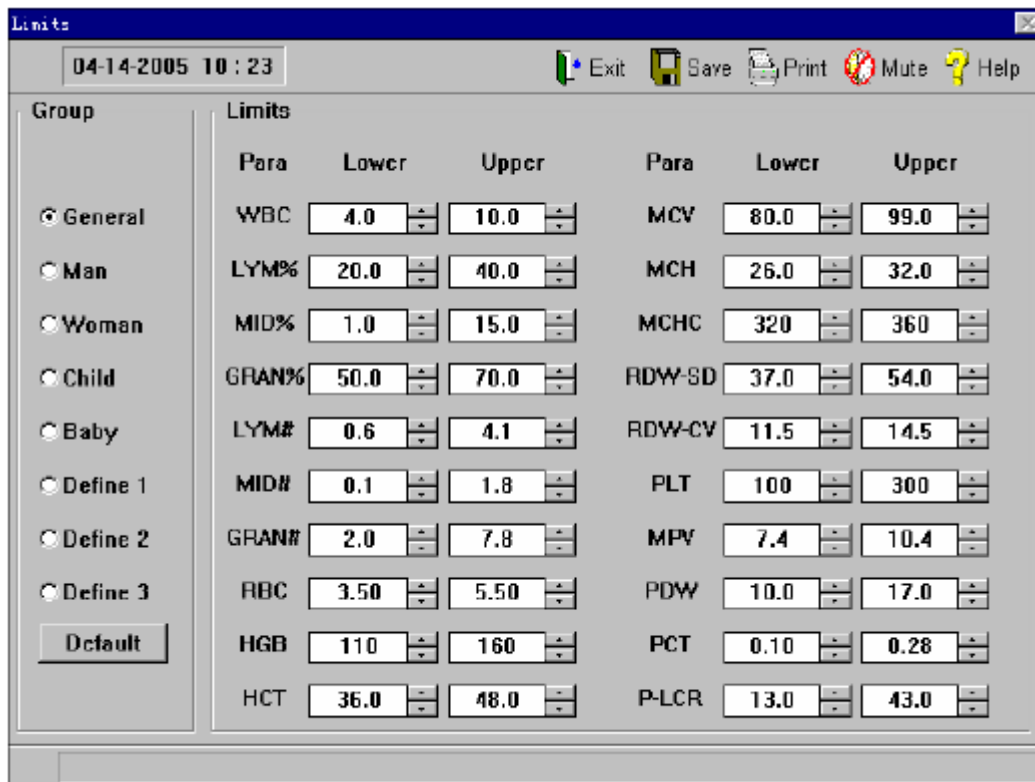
Limits

04-14-2005 10 : 23

Exit Save Print Mute Help

Group

General
Man
Woman
Child
Baby
Define 1
Define 2
Define 3

Default

Limits

| Para | Lower | Upper | Para | Lower | Upper |
|---|---|---|---|---|---|
| WBC | 4.0 | 10.0 | MCV | 80.0 | 99.0 |
| LYM% | 20.0 | 40.0 | MCH | 26.0 | 32.0 |
| MID% | 1.0 | 15.0 | MCHC | 320 | 360 |
| GRAN% | 50.0 | 70.0 | RDW-SD | 37.0 | 54.0 |
| LYM# | 0.6 | 4.1 | RDW-CV | 11.5 | 14.5 |
| MID# | 0.1 | 1.8 | PLT | 100 | 300 |
| GRAN# | 2.0 | 7.8 | MPV | 7.4 | 10.4 |
| RBC | 3.50 | 5.50 | PDW | 10.0 | 17.0 |
| HGB | 110 | 160 | PCT | 0.10 | 0.28 |
| HCT | 36.0 | 48.0 | P-LCR | 13.0 | 43.0 |